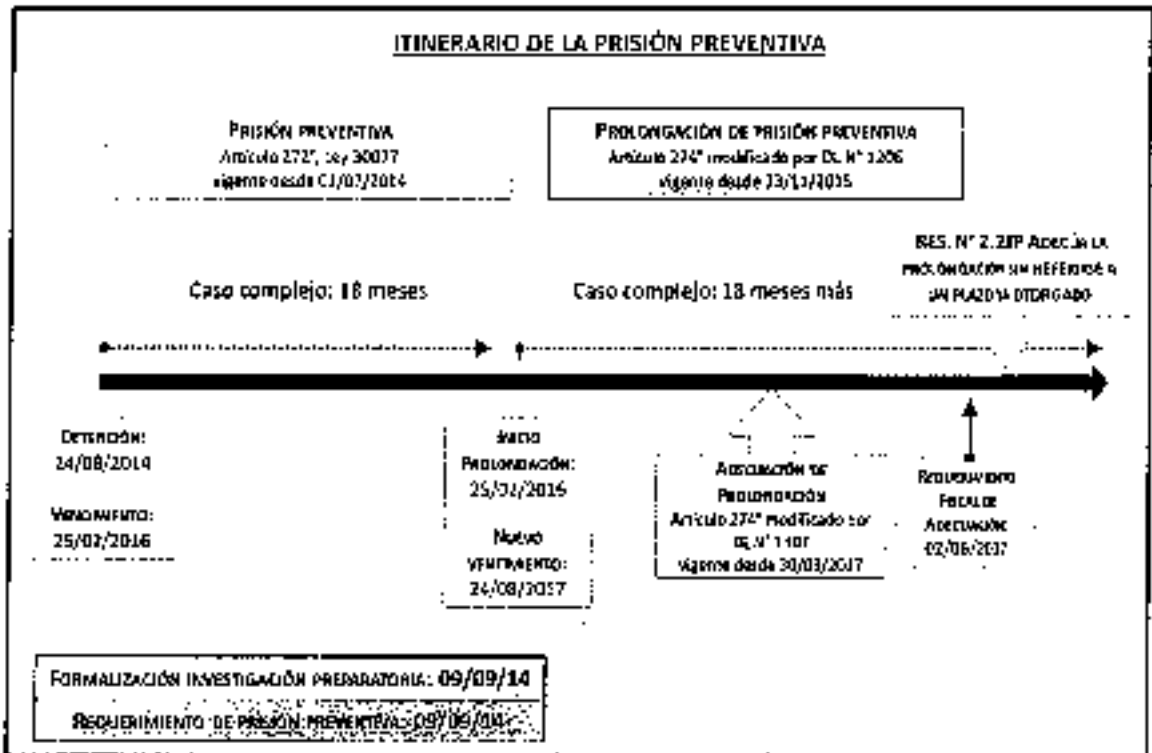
ITINERARIO DE LA PRISIÓN PREVENTIVA

PRISIÓN PREVENTIVA
Artículo 272°, Ley 30077
vigente desde 01/07/2014

PROLONGACIÓN DE PRISIÓN PREVENTIVA
Artículo 274° modificado por DL N° 1206
vigente desde 23/11/2015

Caso complejo: 18 meses

Caso complejo: 18 meses más

RES. N° 2 JIP ADECÚA LA PROLONGACIÓN SIN REFERIRSE A UN PLAZO YA OTORGADO

DETENCIÓN:
24/08/2014

VENCIMIENTO:
25/02/2016

INICIO PROLONGACIÓN:
25/02/2016

NUEVO VENCIMIENTO:
24/08/2017

ADECUACIÓN DE PROLONGACIÓN
Artículo 274° modificado por DL N° 1307
vigente desde 30/03/2017

REQUERIMIENTO FISCAL DE ADECUACIÓN
02/06/2017

FORMALIZACIÓN INVESTIGACIÓN PREPARATORIA: 09/09/14
REQUERIMIENTO DE PRISIÓN PREVENTIVA: 09/09/14